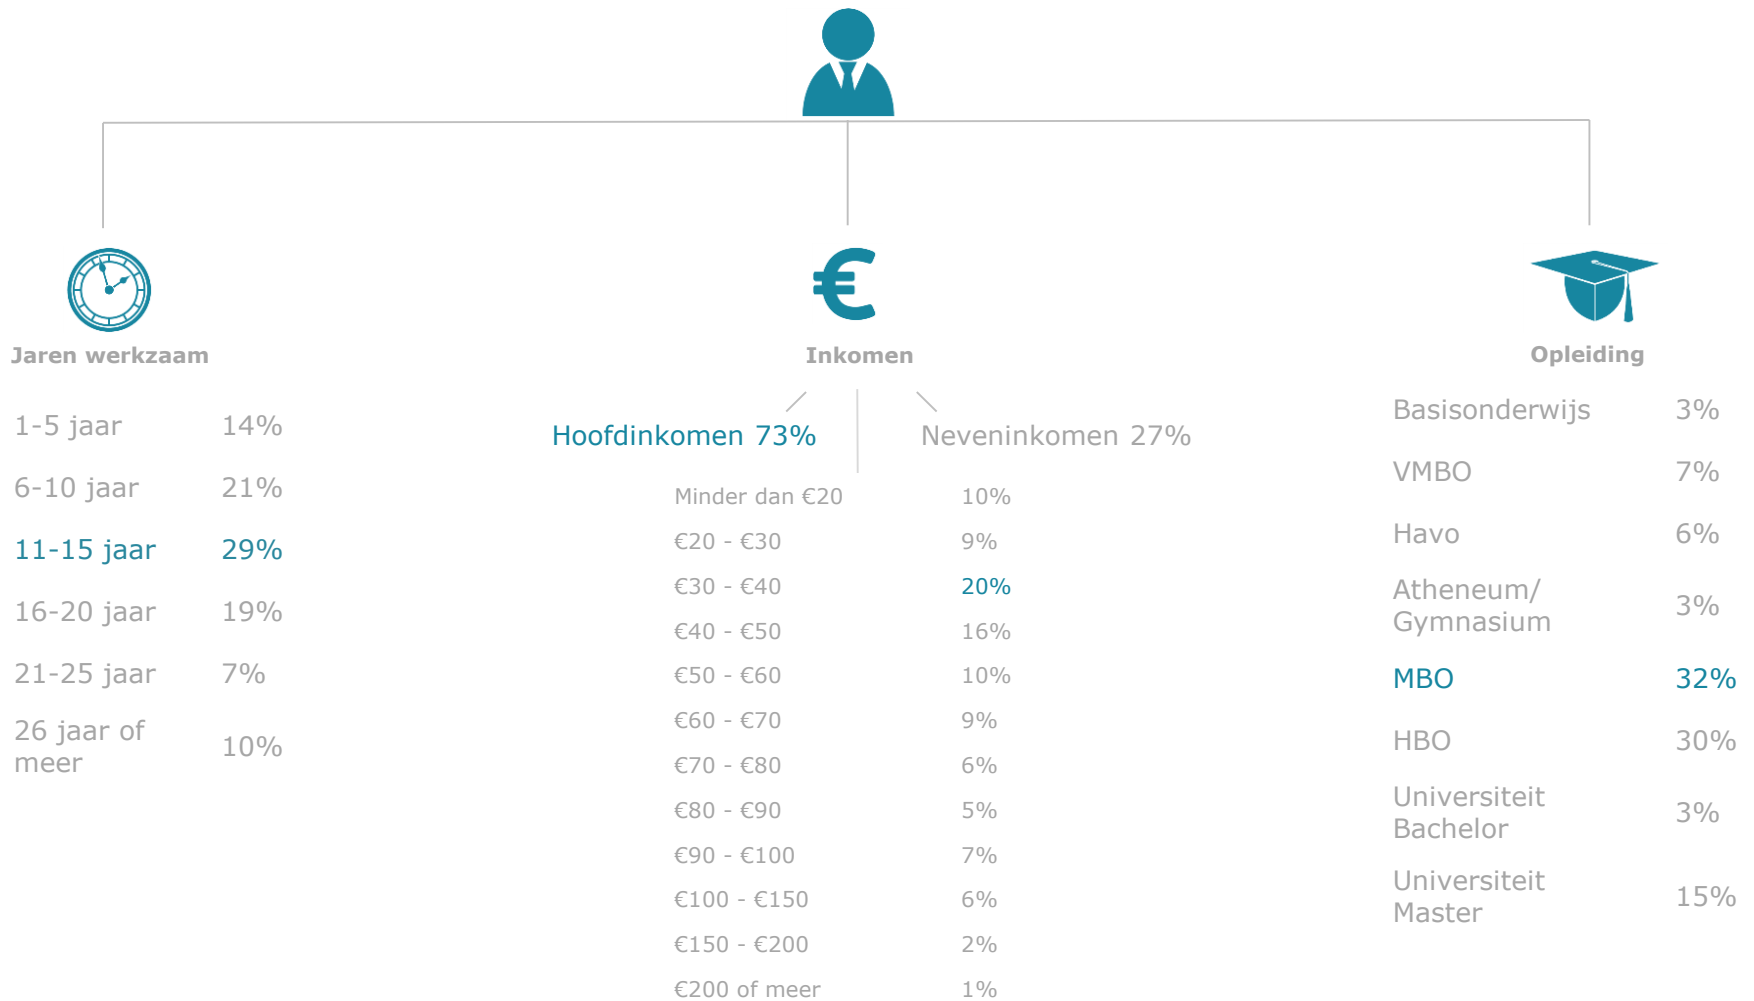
Jaren werkzaam

| | |
|---|---|
| 1-5 jaar | 14% |
| 6-10 jaar | 21% |
| 11-15 jaar | 29% |
| 16-20 jaar | 19% |
| 21-25 jaar | 7% |
| 26 jaar of meer | 10% |

Inkomen

Hoofdinkomen 73%

Neveninkomen 27%

| | |
|---|---|
| Minder dan €20 | 10% |
| €20 - €30 | 9% |
| €30 - €40 | 20% |
| €40 - €50 | 16% |
| €50 - €60 | 10% |
| €60 - €70 | 9% |
| €70 - €80 | 6% |
| €80 - €90 | 5% |
| €90 - €100 | 7% |
| €100 - €150 | 6% |
| €150 - €200 | 2% |
| €200 of meer | 1% |

Opleiding

| | |
|---|---|
| Basisonderwijs | 3% |
| VMBO | 7% |
| Havo | 6% |
| Atheneum/ Gymnasium | 3% |
| MBO | 32% |
| HBO | 30% |
| Universiteit Bachelor | 3% |
| Universiteit Master | 15% |